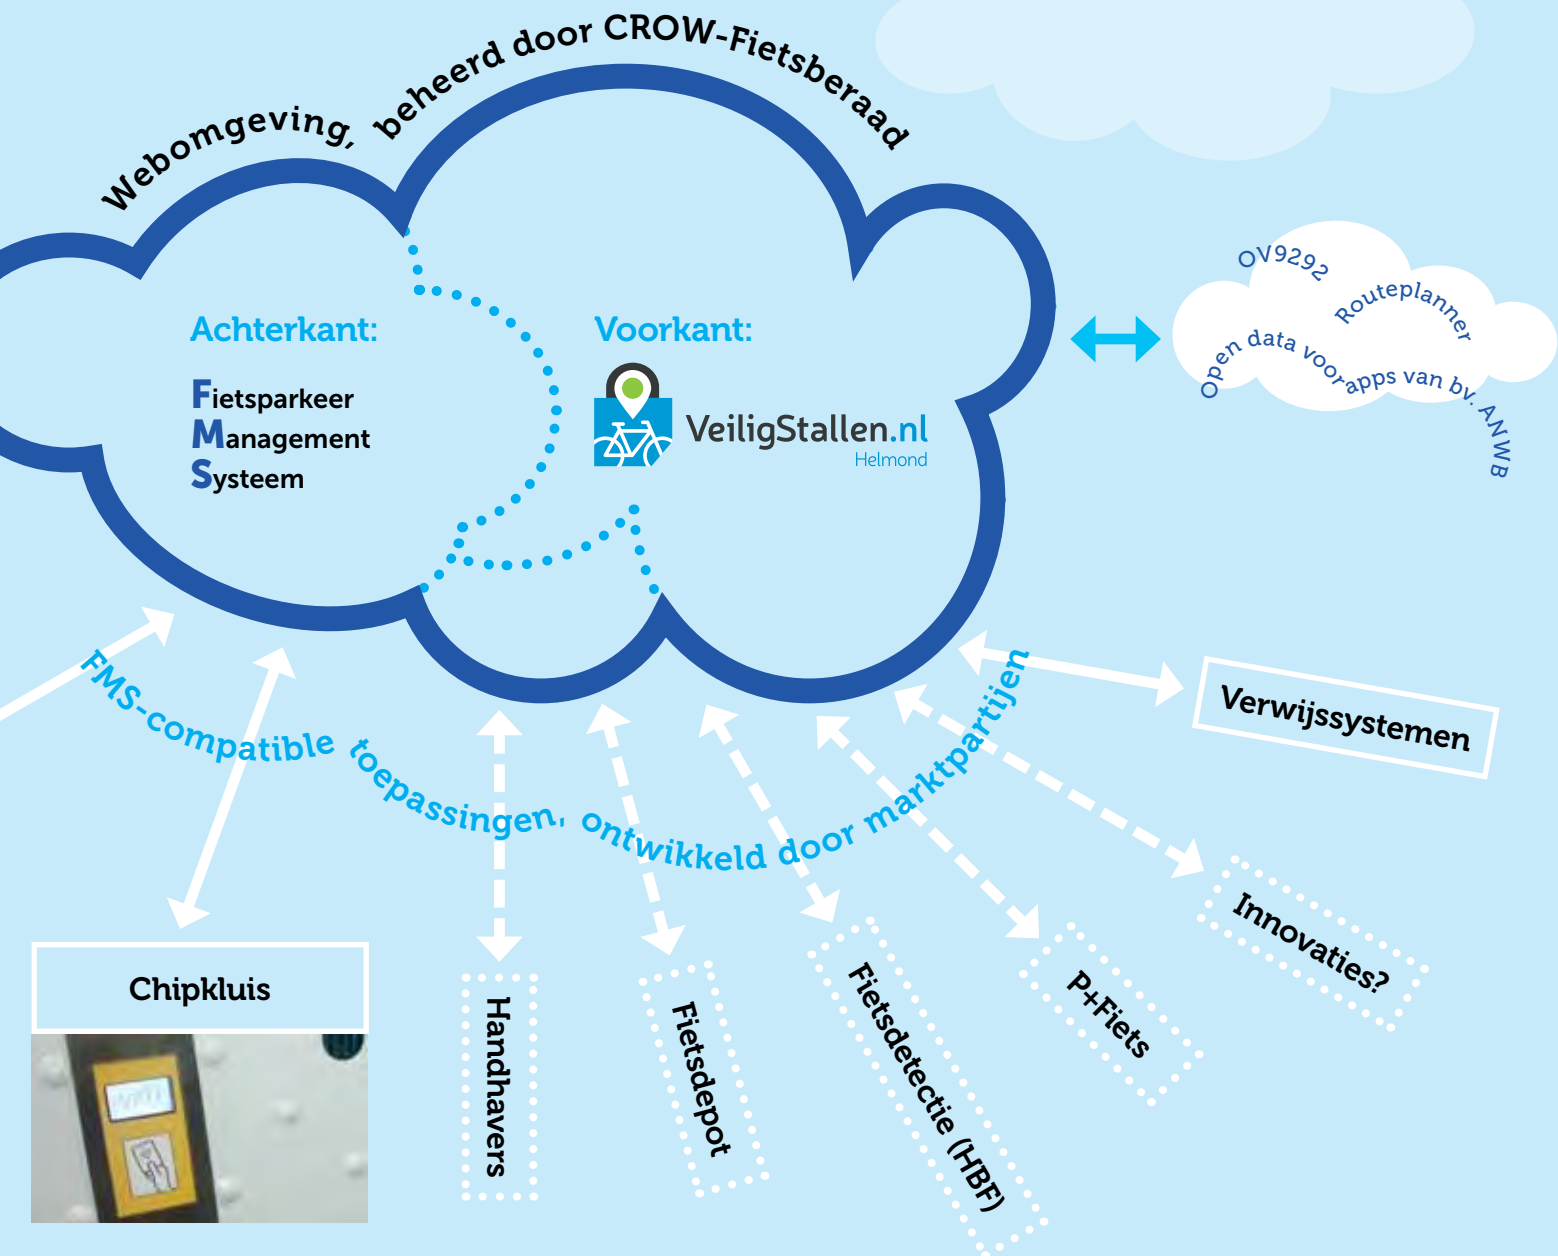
Webomgeving, beheerd door CROW-Fietsberaad

Achterkant:

Fietsparkeer Management Systeem

Voorkant:

VeiligStallen.nl
Helmond

OV9292
Routeplanner
Open data voor apps van bv. ANWB

FMS-compatible toepassingen, ontwikkeld door marktpartijen

Verwijssystemen

Chipkluis

Handhavers

Fietsdepot

Fietsdetectie (HBF)

P+Fiets

Innovaties?